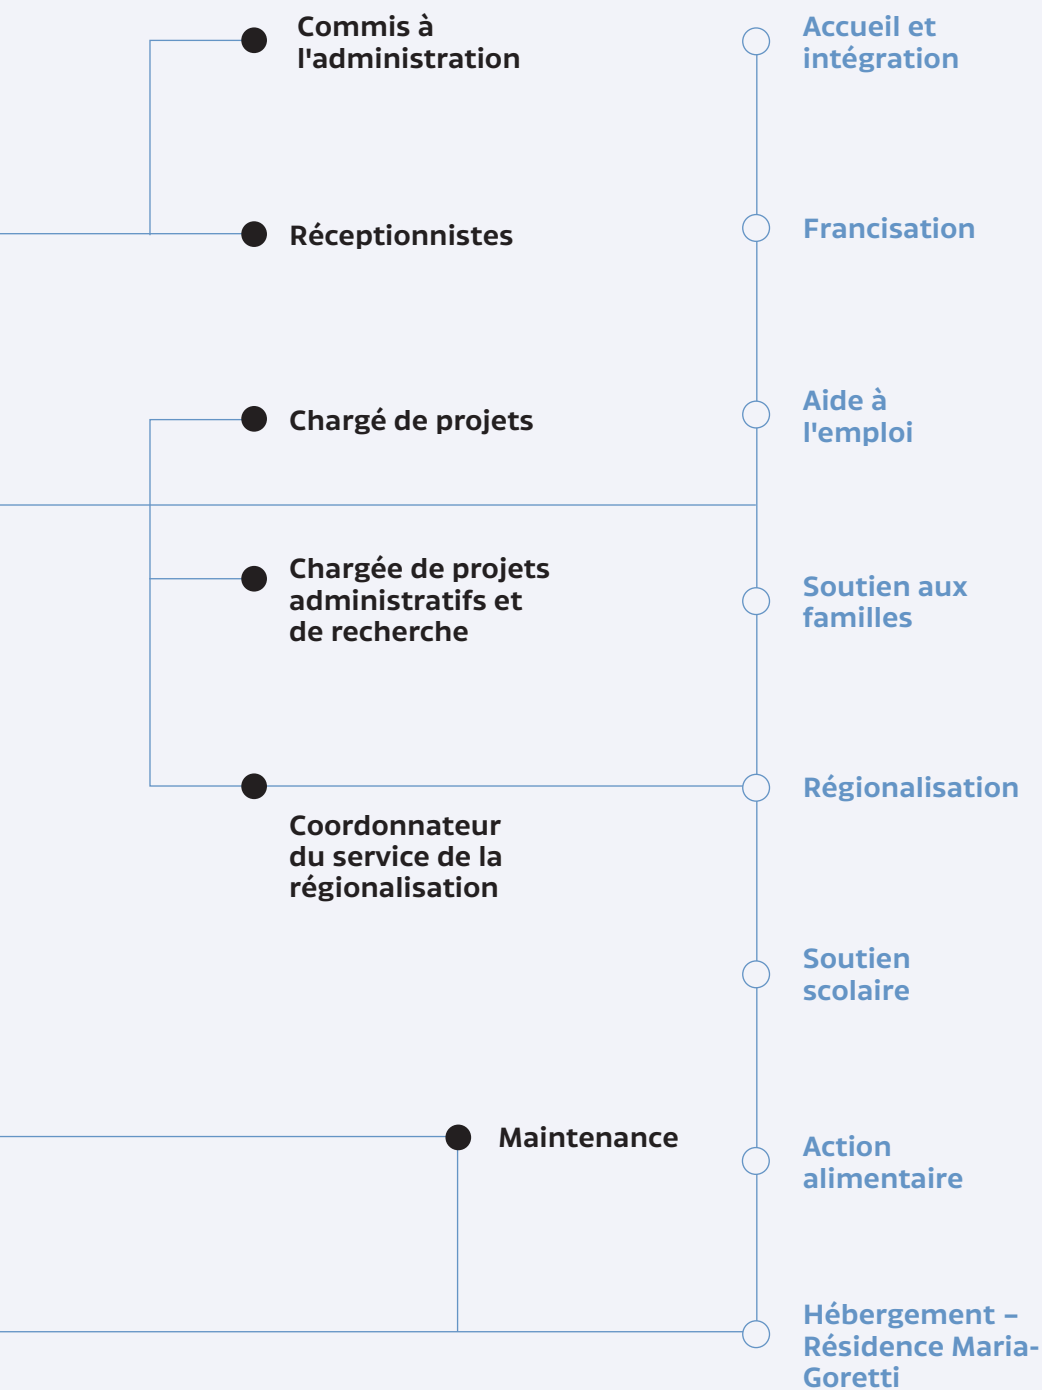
Commis à l'administration

Réceptionnistes

Chargé de projets

Chargée de projets administratifs et de recherche

Coordonnateur du service de la régionalisation

Maintenance

Accueil et intégration

Francisation

Aide à l'emploi

Soutien aux familles

Régionalisation

Soutien scolaire

Action alimentaire

Hébergement – Résidence Maria-Goretti